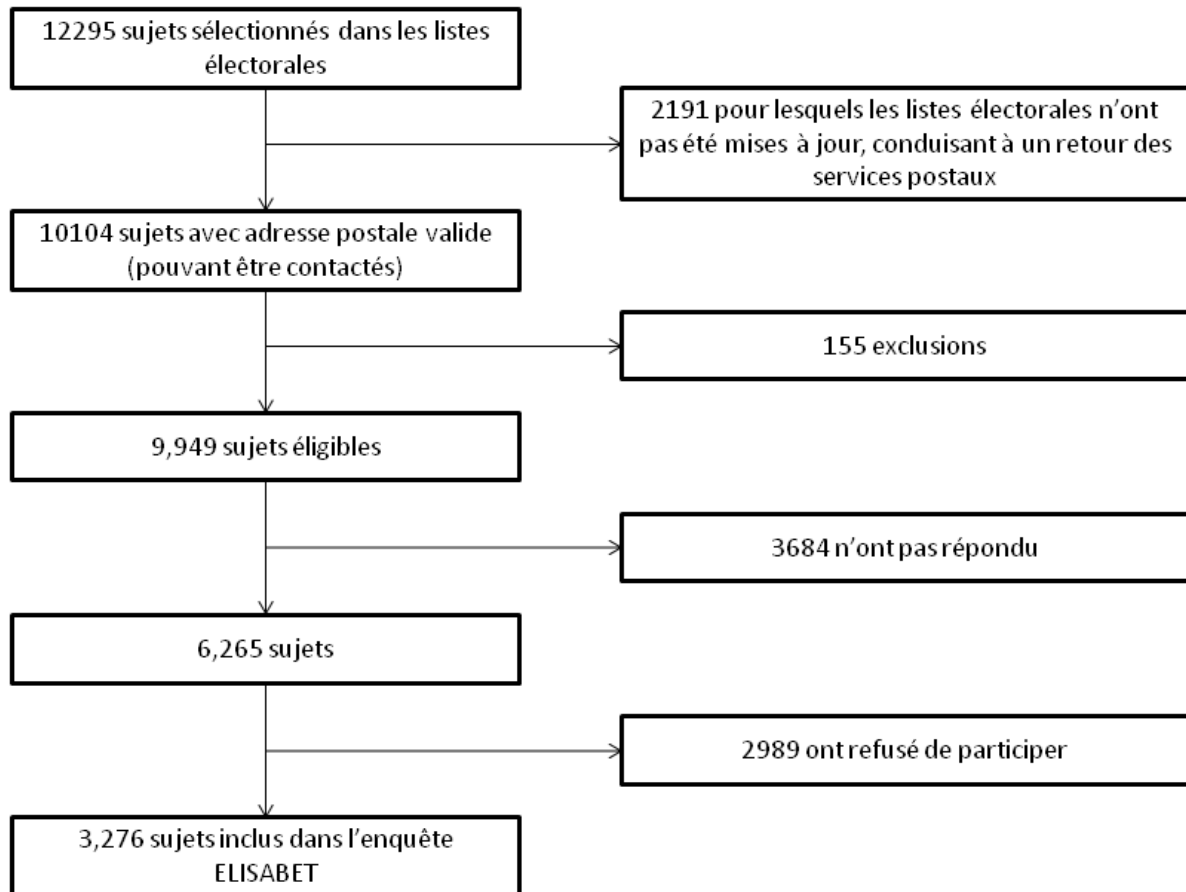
12295 sujets sélectionnés dans les listes électorales

2191 pour lesquels les listes électorales n'ont pas été mises à jour, conduisant à un retour des services postaux

10104 sujets avec adresse postale valide (pouvant être contactés)

155 exclusions

9,949 sujets éligibles

3684 n'ont pas répondu

6,265 sujets

2989 ont refusé de participer

3,276 sujets inclus dans l'enquête ELISABET